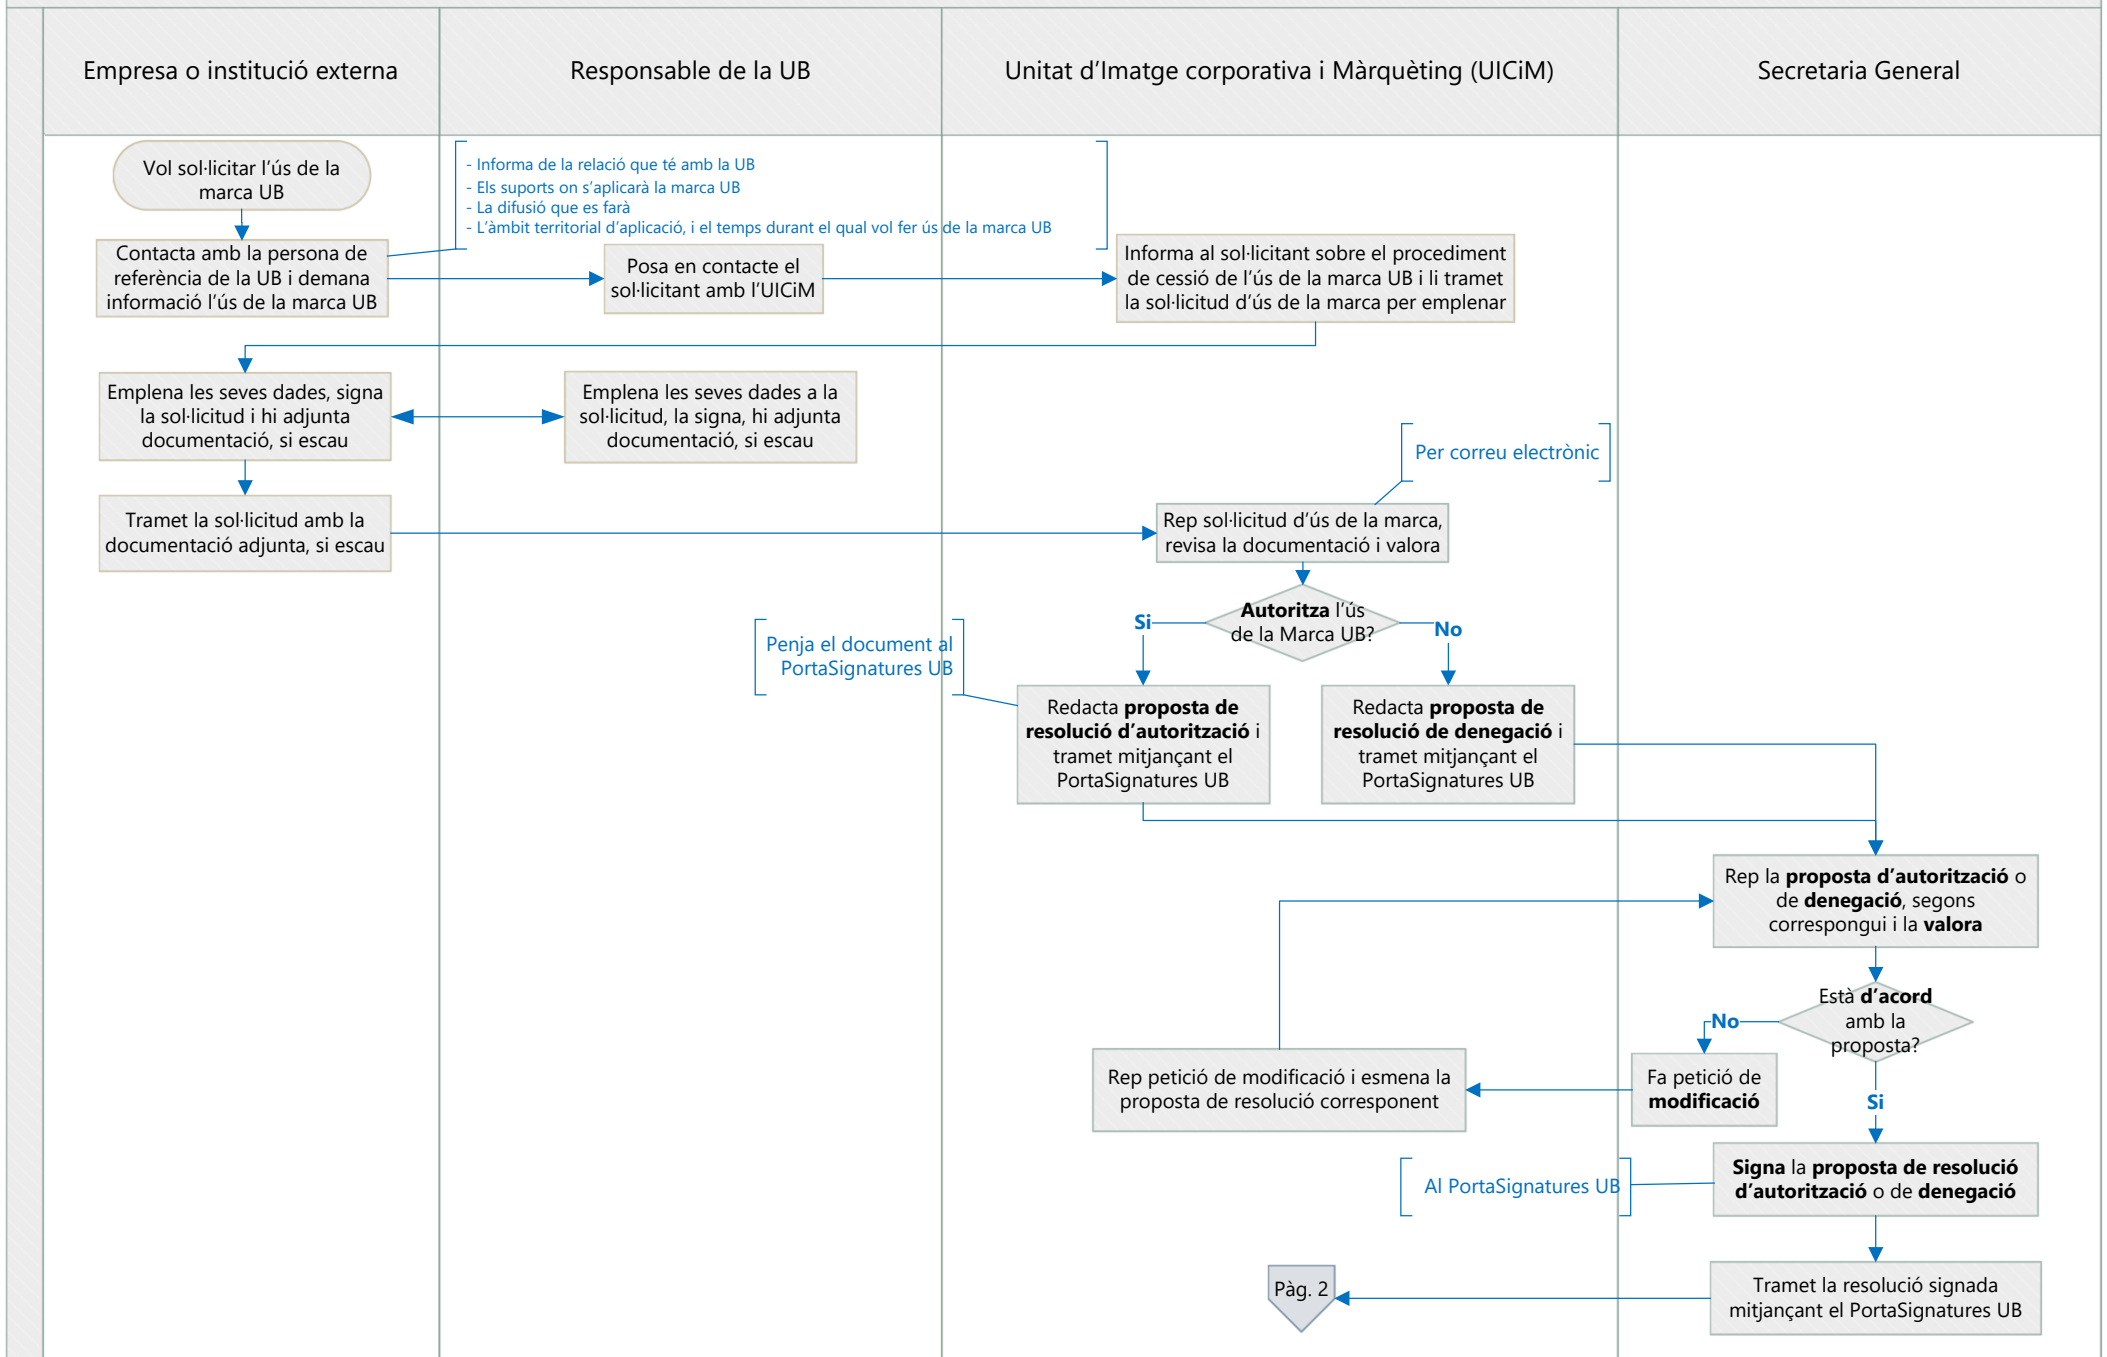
Empresa o institució externa

Responsable de la UB

Unitat d'Imatge corporativa i Màrquèting (UICiM)

Secretaria General

Vol sol·licitar l'ús de la marca UB

Contacta amb la persona de referència de la UB i demana informació l'ús de la marca UB

- Informa de la relació que té amb la UB
- Els suports on s'aplicarà la marca UB
- La difusió que es farà
- L'àmbit territorial d'aplicació, i el temps durant el qual vol fer ús de la marca UB

Posa en contacte el sol·licitant amb l'UICiM

Informa al sol·licitant sobre el procediment de cessió de l'ús de la marca UB i li tramet la sol·licitud d'ús de la marca per emplenar

Emplena les seves dades, signa la sol·licitud i hi adjunta documentació, si escau

Emplena les seves dades a la sol·licitud, la signa, hi adjunta documentació, si escau

Per correu electrònic

Tramet la sol·licitud amb la documentació adjunta, si escau

Rep sol·licitud d'ús de la marca, revisa la documentació i valora

**Autoritza** l'ús de la Marca UB?

Si

No

Penja el document al PortaSignatures UB

Redacta **proposta de resolució d'autorització** i tramet mitjançant el PortaSignatures UB

Redacta **proposta de resolució de denegació** i tramet mitjançant el PortaSignatures UB

Rep la **proposta d'autorització** o de **denegació**, segons correspongui i la **valora**

Està **d'acord** amb la proposta?

No

Fa petició de **modificació**

Rep petició de modificació i esmena la proposta de resolució corresponent

Si

Al PortaSignatures UB

**Signa** la **proposta de resolució d'autorització** o de **denegació**

Tramet la resolució signada mitjançant el PortaSignatures UB

Pàg. 2